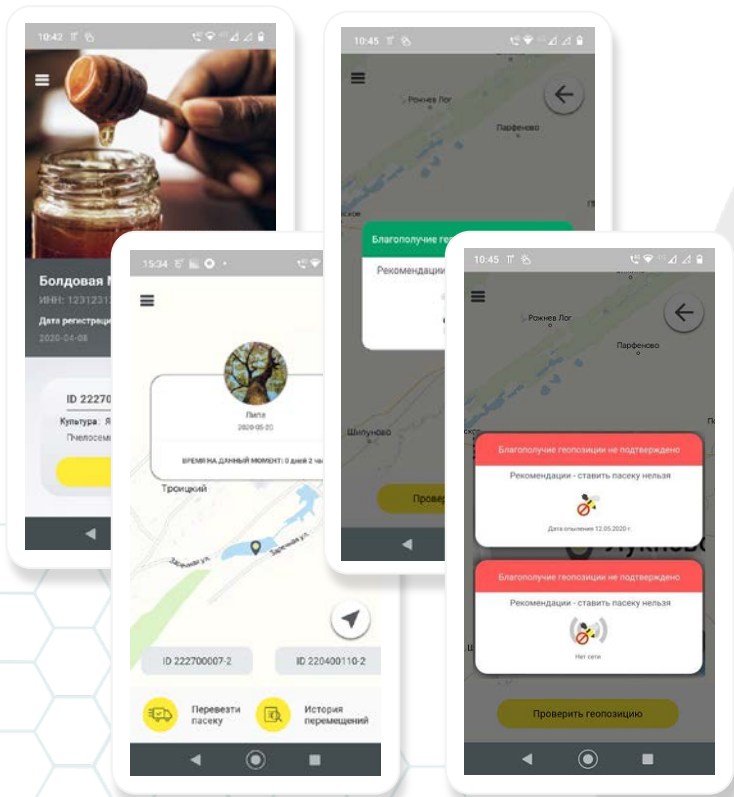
10:42

Болдовая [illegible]
ИНН: 12312312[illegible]
Дата регистрации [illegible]
2020-04-08

ID 22270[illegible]
Культура: Я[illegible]
Пчелосем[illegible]

10:45

Рожнев Лог
Парфеново
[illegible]ское

Благополучие ге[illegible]
Рекомендации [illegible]

Провер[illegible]

15:34

Липа
2020-05-20
ВРЕМЯ НА ДАННЫЙ МОМЕНТ: 0 дней 2 ча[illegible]

Троицкий
Заречная ул.
Заречная ул.

ID 222700007-2
ID 220400110-2

Перевезти пасеку
История перемещений

10:45

Рожнев Лог
Парфеново
Шипуново

Благополучие геопозиции не подтверждено
Рекомендации - ставить пасеку нельзя
Дата опыления 12.05.2020 г.

Благополучие геопозиции не подтверждено
Рекомендации - ставить пасеку нельзя
Нет сети

Проверить геопозицию